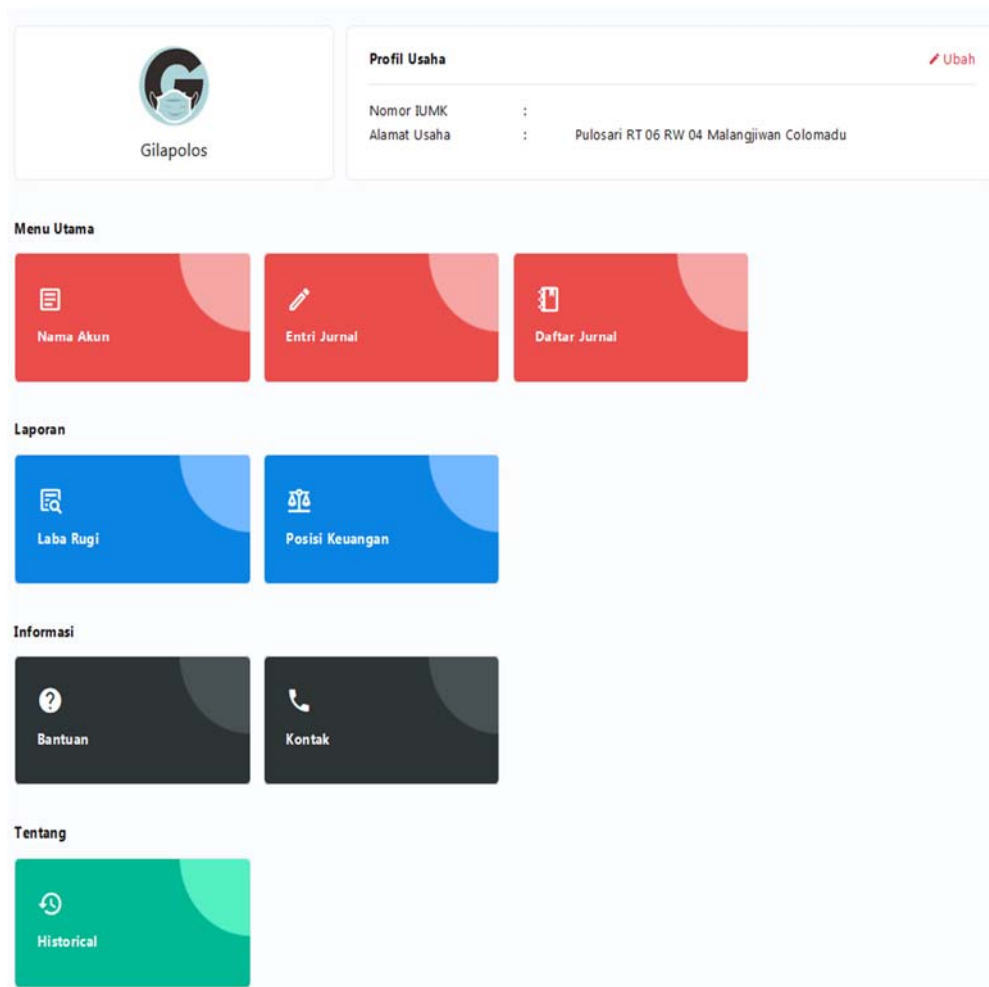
Gilapolos

Profil Usaha

Ubah

Nomor IUMK :
Alamat Usaha : Pulosari RT 06 RW 04 Malangjiwan Colomadu

Menu Utama

Nama Akun

Entri Jurnal

Daftar Jurnal

Laporan

Laba Rugi

Posisi Keuangan

Informasi

Bantuan

Kontak

Tentang

Historical